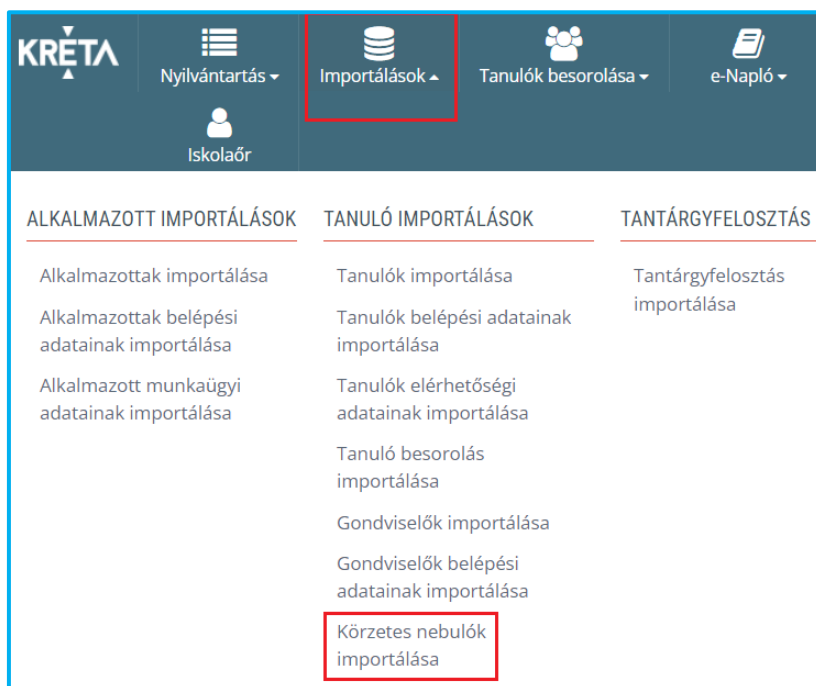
KRÉTA

Nyilvántartás

Importálások

Tanulók besorolása

e-Napló

Iskolaőr

ALKALMAZOTT IMPORTÁLÁSOK

Alkalmazottak importálása

Alkalmazottak belépési adatainak importálása

Alkalmazott munkaügyi adatainak importálása

TANULÓ IMPORTÁLÁSOK

Tanulók importálása

Tanulók belépési adatainak importálása

Tanulók elérhetőségi adatainak importálása

Tanuló besorolás importálása

Gondviselők importálása

Gondviselők belépési adatainak importálása

Körzetes nebulók importálása

TANTÁRGYFELOSZTÁS

Tantárgyfelosztás importálása